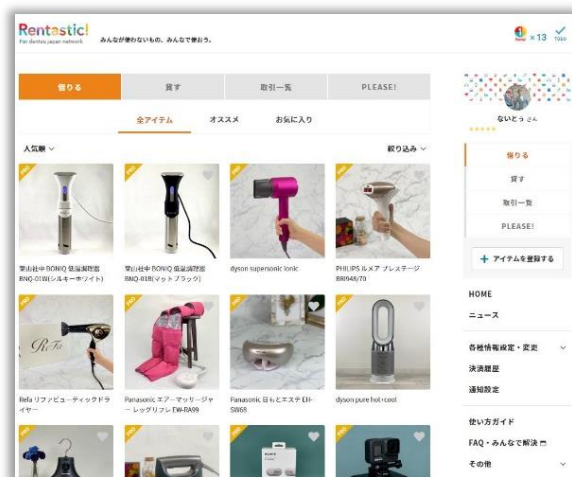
Rentastic!
For dentsu japan network

みんなが使わないもの、みんなで使おう。

× 13

借りる

貸す

取引一覧

PLEASE!

全アイテム

オススメ

お気に入り

人気順

絞り込み

葉山社中 BONIQ 低温調理器 BNQ-01B(シルキーホワイト)

葉山社中 BONIQ 低温調理器 BNQ-01B(マットブラック)

dyson supersonic ionic

PHILIPS ルメア プレステージ BRI948/70

Refa リファビューティックドライヤー

Panasonic エアーマッサージャー レッグリフレ EW-RA99

Panasonic 目もとエステ EH-SW68

dyson pure hot+cool

ないとう さん

借りる

貸す

取引一覧

PLEASE!

+ アイテムを登録する

HOME

ニュース

各種情報設定・変更

決済履歴

通知設定

使い方ガイド

FAQ・みんなで解決

その他